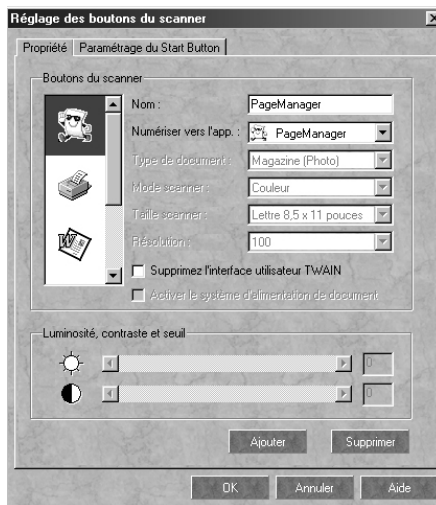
Réglage des boutons du scanner

Propriété | Paramétrage du Start Button

Boutons du scanner

Nom : PageManager

Numériser vers l'app. : PageManager

Type de document : Magazine (Photo)

Mode scanner : Couleur

Taille scanner : Lettre 8,5 x 11 pouces

Résolution : 100

Supprimez l'interface utilisateur TWAIN

Activer le système d'alimentation de document

Luminosité, contraste et seuil

0

0

Ajouter | Supprimer

OK | Annuler | Aide